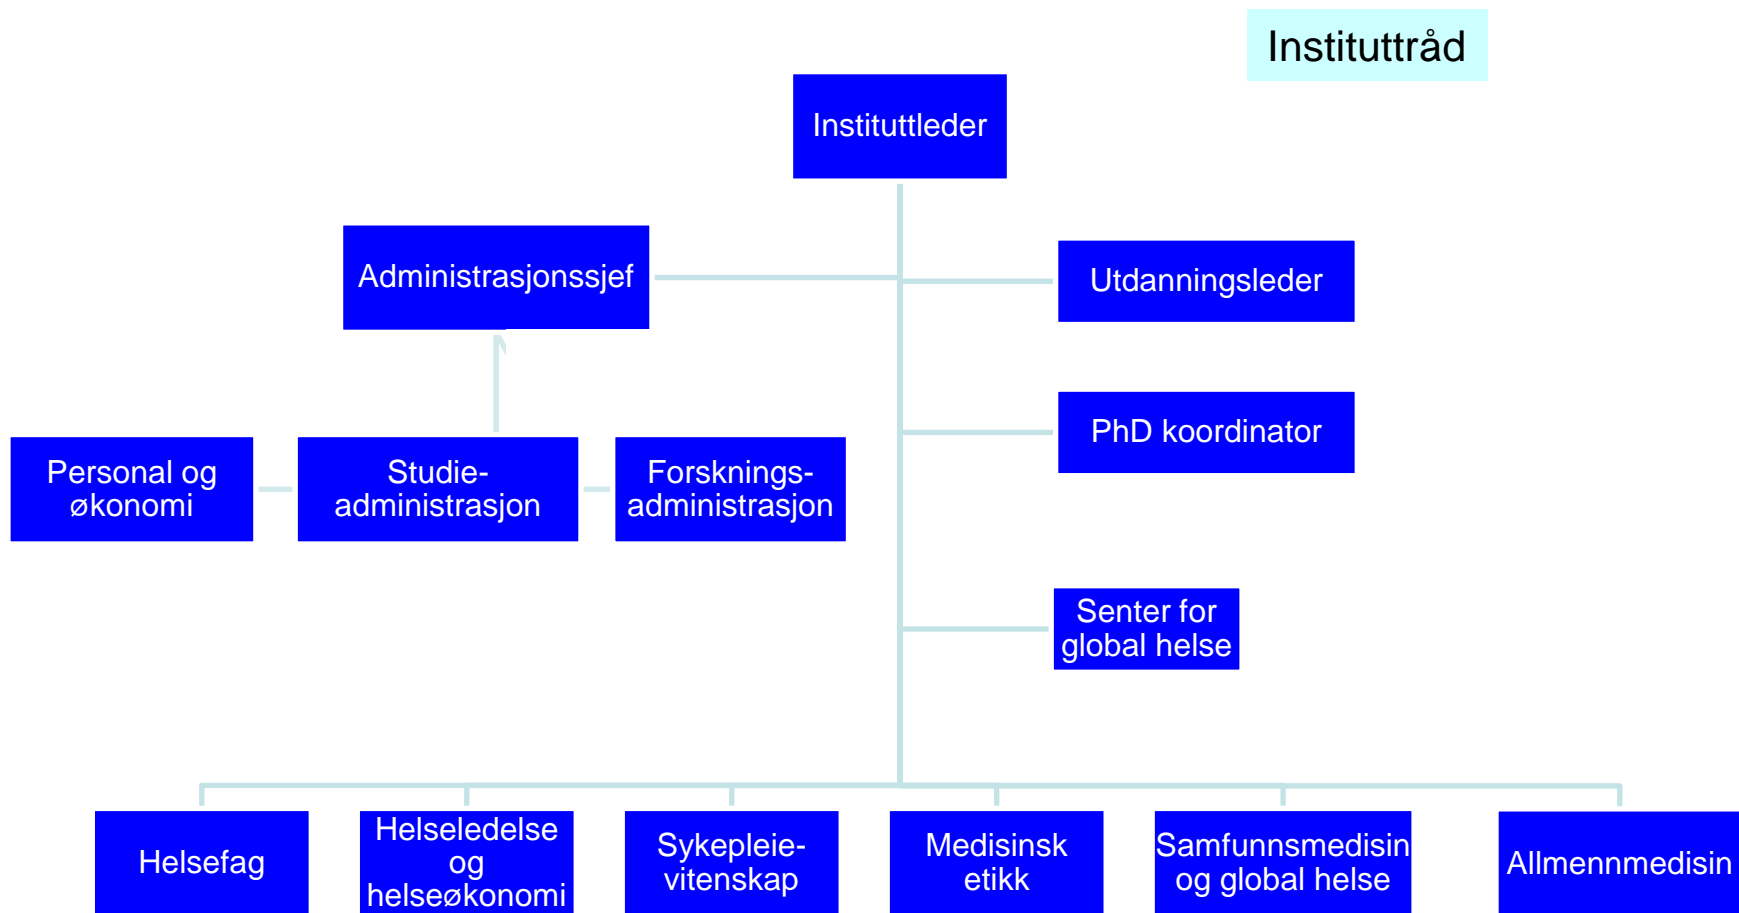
Instituttråd

Instituttleder

Administrasjonssjef

Utdanningsleder

PhD koordinator

Personal og økonomi

Studie-administrasjon

Forsknings-administrasjon

Senter for global helse

Helsefag

Helseledelse og helseøkonomi

Sykepleie-vitenskap

Medisinsk etikk

Samfunnsmedisin og global helse

Allmennmedisin